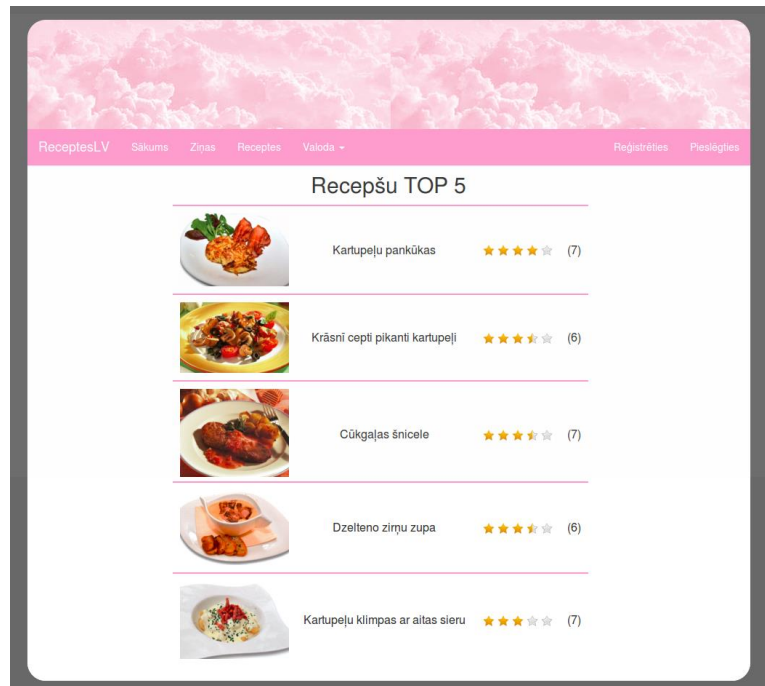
ReceptesLV Sākums Ziņas Receptes Valoda Reģistrēties Pieslēgties

Recepšu TOP 5

Kartupeļu pankūkas (7)

Krāsnī cepti pikanti kartupeļi (6)

Cūkgaļas šnicele (7)

Dzelteno zirņu zupa (6)

Kartupeļu klimpas ar aitas sieru (7)